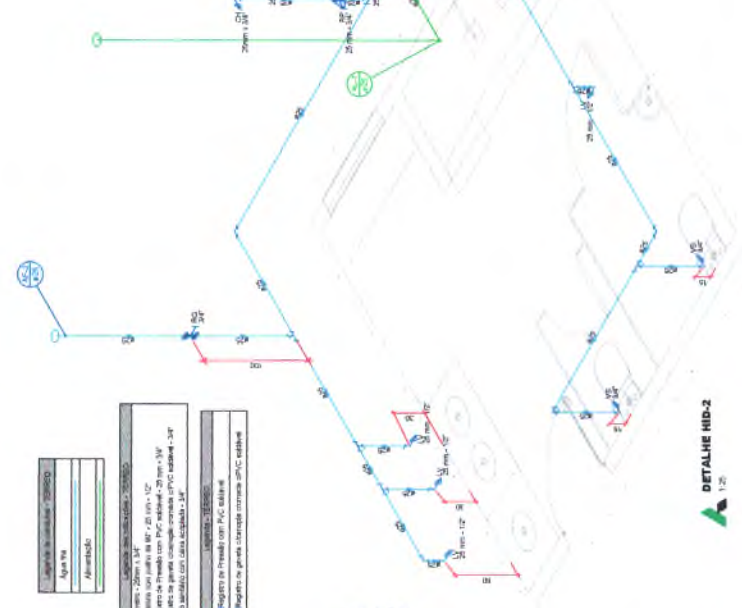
DETALHE HID-2
1:25

Legenda de tubulações - TERREO
Água fria
Alimentação

Legenda das tubulações - TERREO
... - 25mm x 3/4"
... com joelho de 90° - 25 mm - 1/2"
... de Pressão com PVC soldável - 25 mm - 3/4"
... de gaveta ... PVC soldável - 3/4"
... com caixa acoplada - 3/4"

Legenda - TERREO
Registro de Pressão com PVC soldável
Registro de gaveta ... PVC soldável

25mm x 3/4"
25 mm x 3/4"
25 mm - 1/2"
25 mm - 1/2"
25 mm - 1/2"
25 mm - 1/2"
3/4"
3/4"
3/4"
3/4"
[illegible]